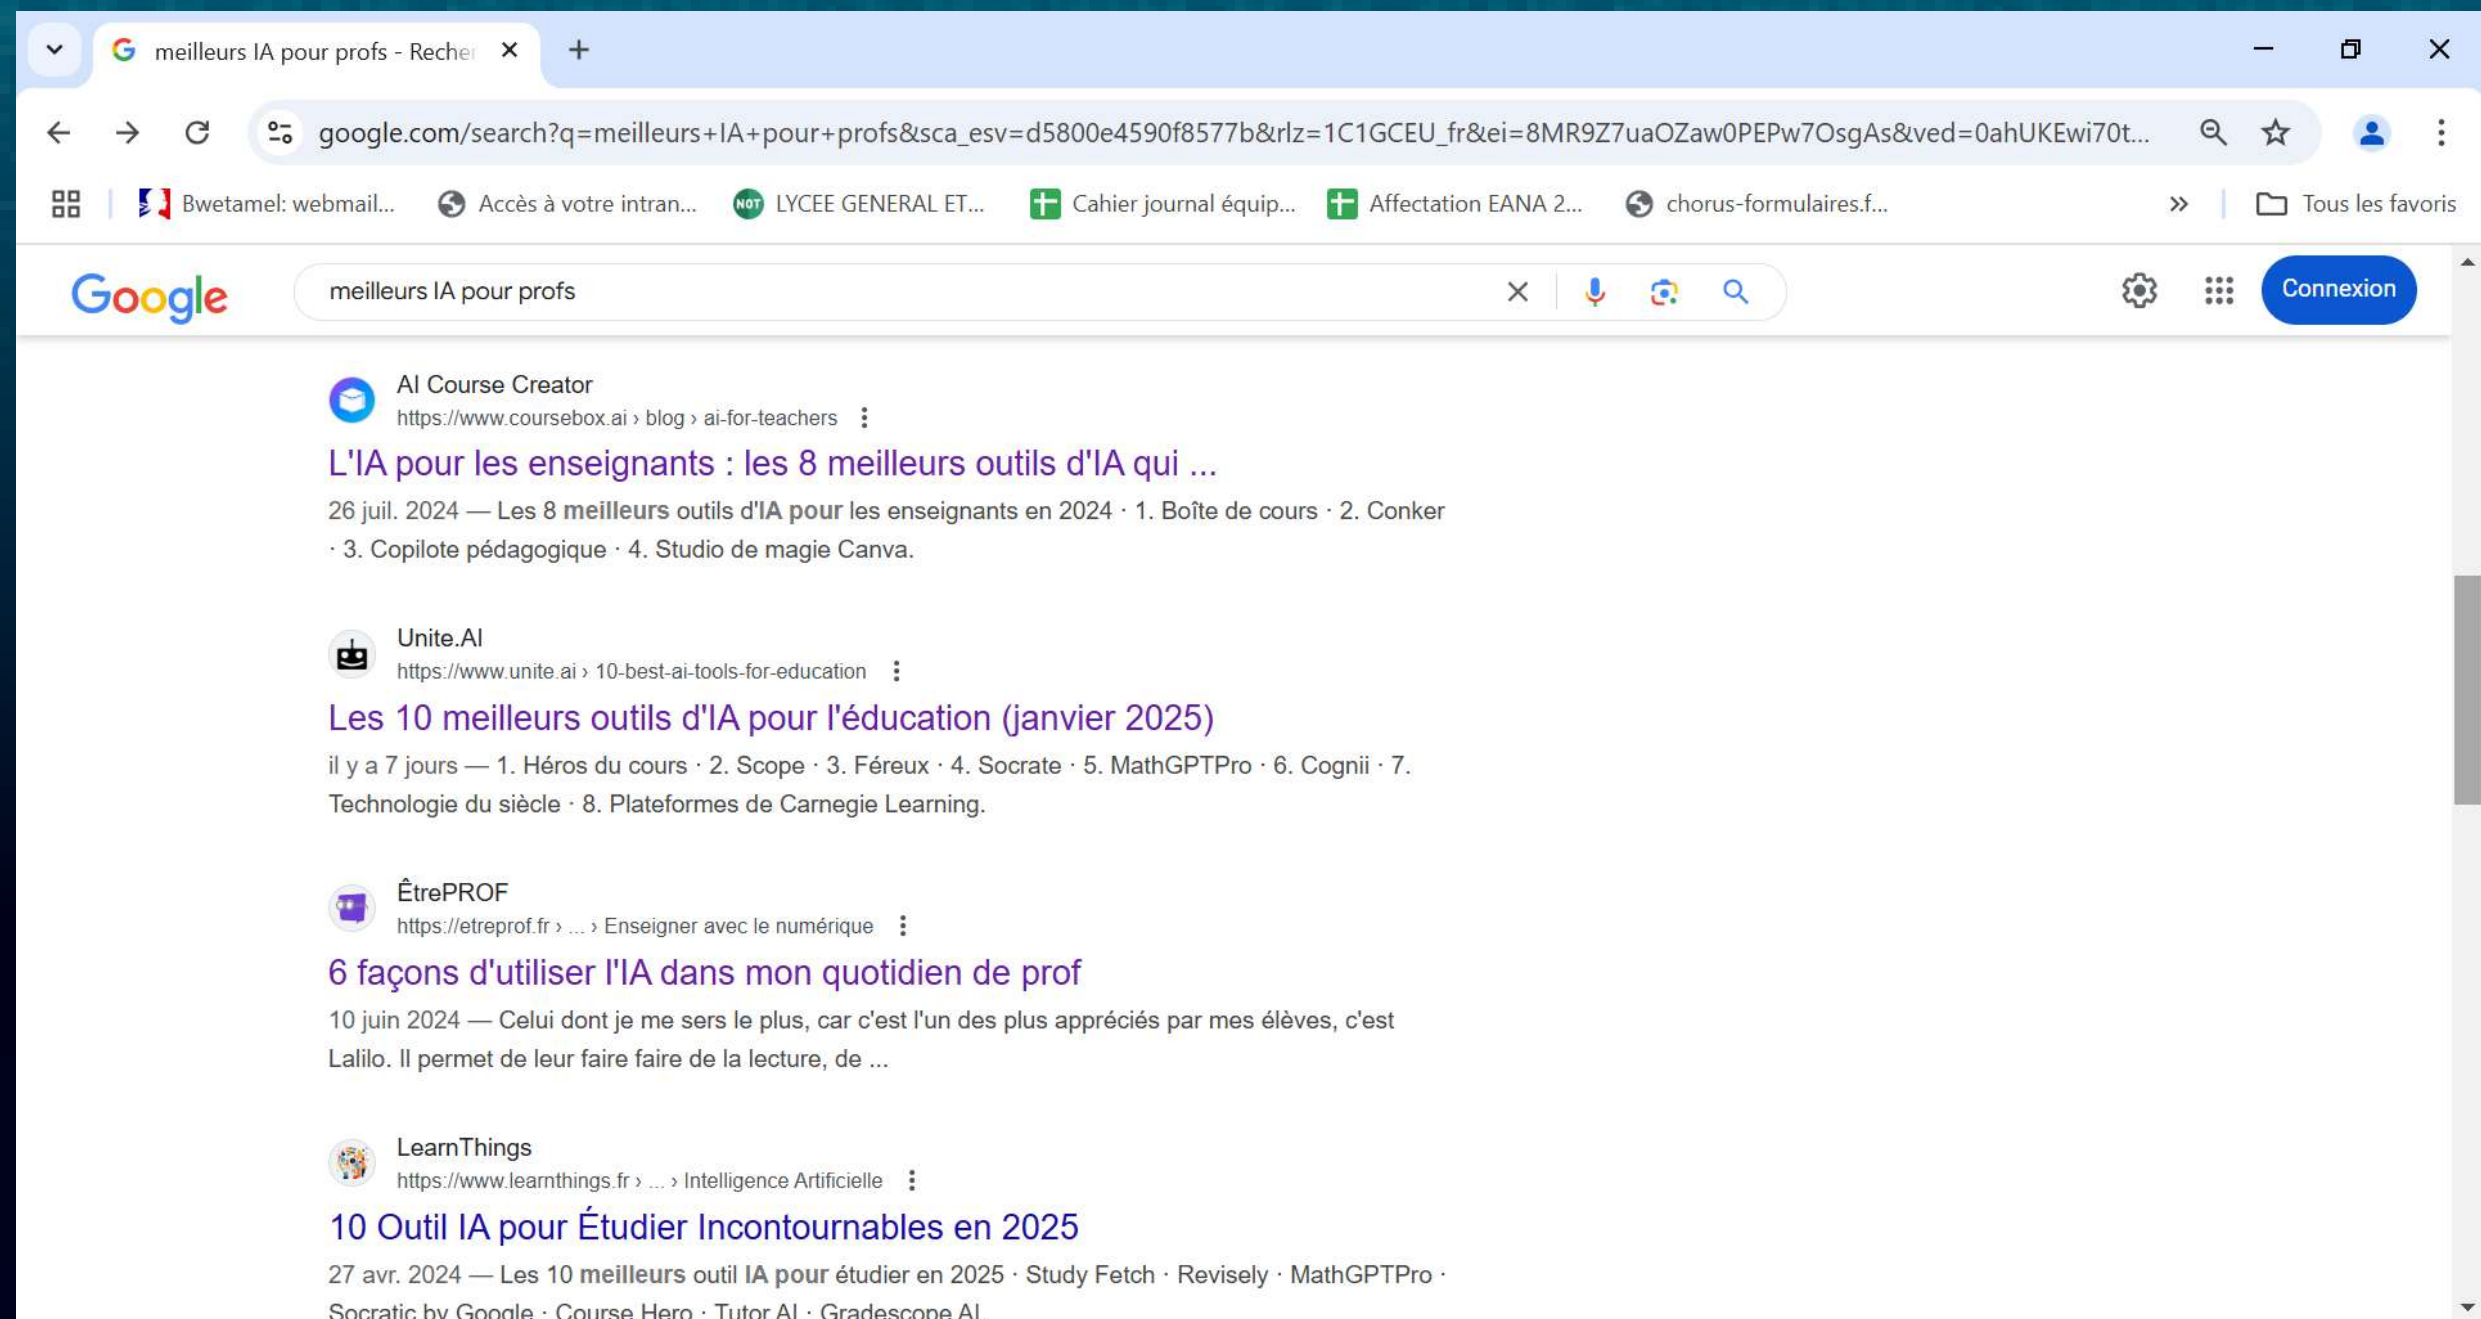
meilleurs IA pour profs - Recher

google.com/search?q=meilleurs+IA+pour+profs&sca_esv=d5800e4590f8577b&rlz=1C1GCEU_fr&ei=8MR9Z7uaOZaw0PEPw7OsgAs&ved=0ahUKEwi70t...

Bwetamel: webmail... Accès à votre intran... LYCEE GENERAL ET... Cahier journal équip... Affectation EANA 2... chorus-formulaires.f... Tous les favoris

Google meilleurs IA pour profs Connexion

AI Course Creator
https://www.coursebox.ai › blog › ai-for-teachers
L'IA pour les enseignants : les 8 meilleurs outils d'IA qui ...
26 juil. 2024 — Les 8 meilleurs outils d'IA pour les enseignants en 2024 · 1. Boîte de cours · 2. Conker · 3. Copilote pédagogique · 4. Studio de magie Canva.

Unite.AI
https://www.unite.ai › 10-best-ai-tools-for-education
Les 10 meilleurs outils d'IA pour l'éducation (janvier 2025)
il y a 7 jours — 1. Héros du cours · 2. Scope · 3. Féreux · 4. Socrate · 5. MathGPTPro · 6. Cognii · 7. Technologie du siècle · 8. Plateformes de Carnegie Learning.

ÊtrePROF
https://etreprof.fr › ... › Enseigner avec le numérique
6 façons d'utiliser l'IA dans mon quotidien de prof
10 juin 2024 — Celui dont je me sers le plus, car c'est l'un des plus appréciés par mes élèves, c'est Lalilo. Il permet de leur faire faire de la lecture, de ...

LearnThings
https://www.learnthings.fr › ... › Intelligence Artificielle
10 Outil IA pour Étudier Incontournables en 2025
27 avr. 2024 — Les 10 meilleurs outil IA pour étudier en 2025 · Study Fetch · Revisely · MathGPTPro · Socratic by Google · Course Hero · Tutor AI · Gradescope AI